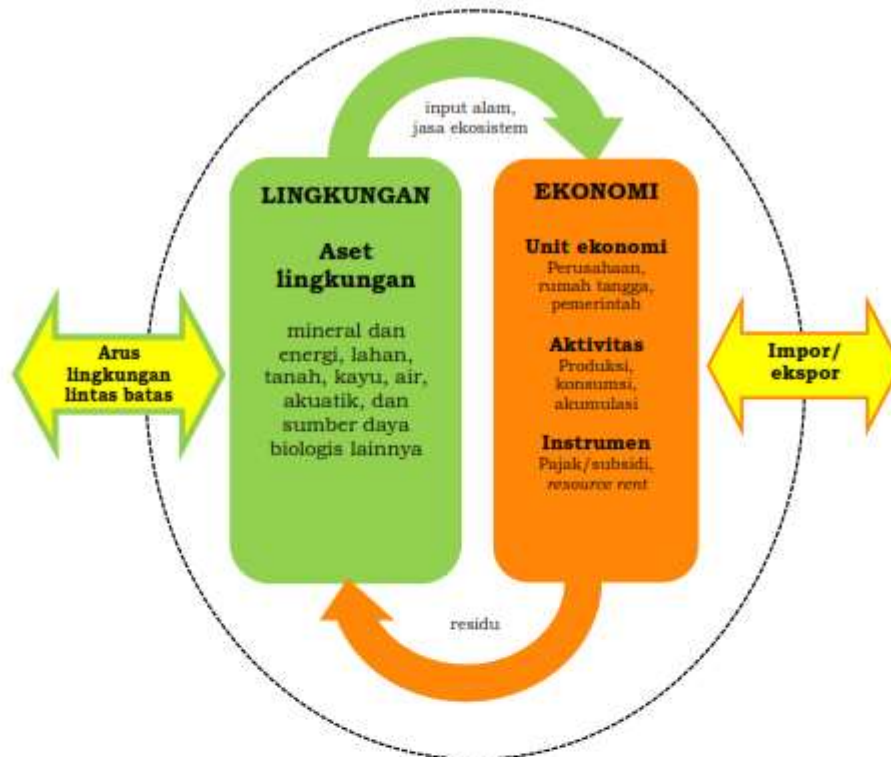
input alam, jasa ekosistem

LINGKUNGAN

Aset lingkungan

mineral dan energi, lahan, tanah, kayu, air, akuatik, dan sumber daya biologis lainnya

EKONOMI

Unit ekonomi
Perusahaan, rumah tangga, pemerintah

Aktivitas
Produksi, konsumsi, akumulasi

Instrumen
Pajak/subsidi, *resource rent*

Arus lingkungan lintas batas

Impor/ ekspor

residu